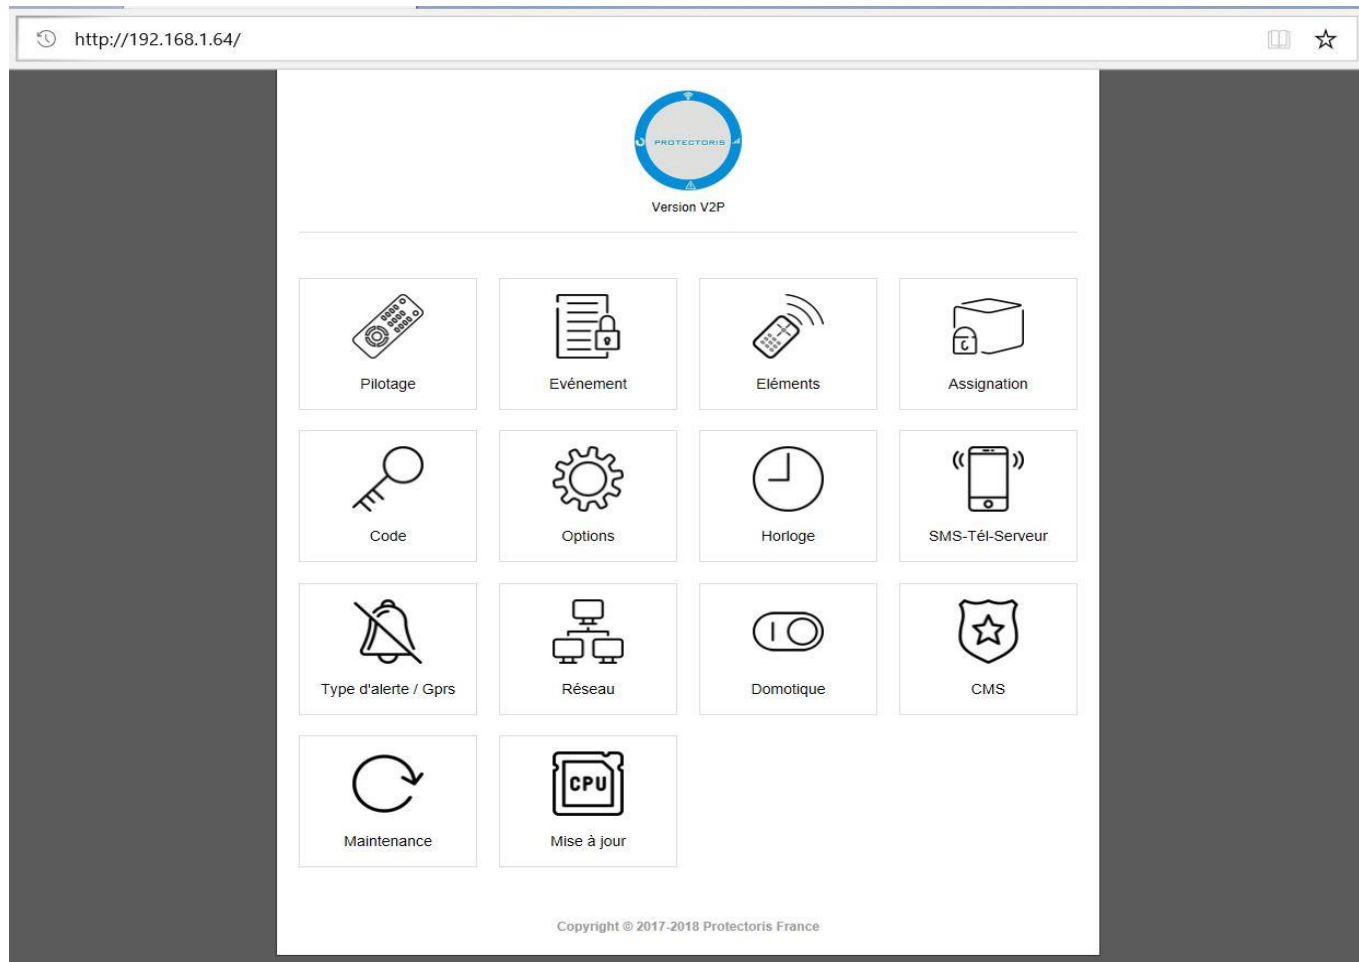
http://192.168.1.64/

PROTECTORIS

Version V2P

Pilotage

Evénement

Eléments

Assignation

Code

Options

Horloge

SMS-Tél-Serveur

Type d'alerte / Gprs

Réseau

Domotique

CMS

Maintenance

CPU

Mise à jour

Copyright © 2017-2018 Protectoris France